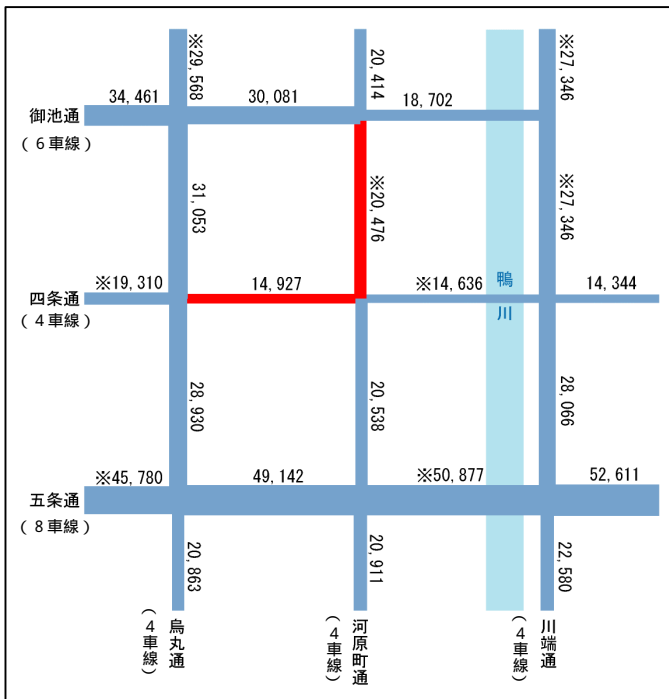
※29,568
20,414
※27,346
34,461
30,081
18,702
御池通
（６車線）
31,053
※20,476
※27,346
鴨
川
※19,310
14,927
※14,636
14,344
四条通
（４車線）
28,930
20,538
28,066
※45,780
49,142
※50,877
52,611
五条通
（８車線）
20,863
20,911
22,580
（４車線）
烏丸通
（４車線）
河原町通
（４車線）
川端通